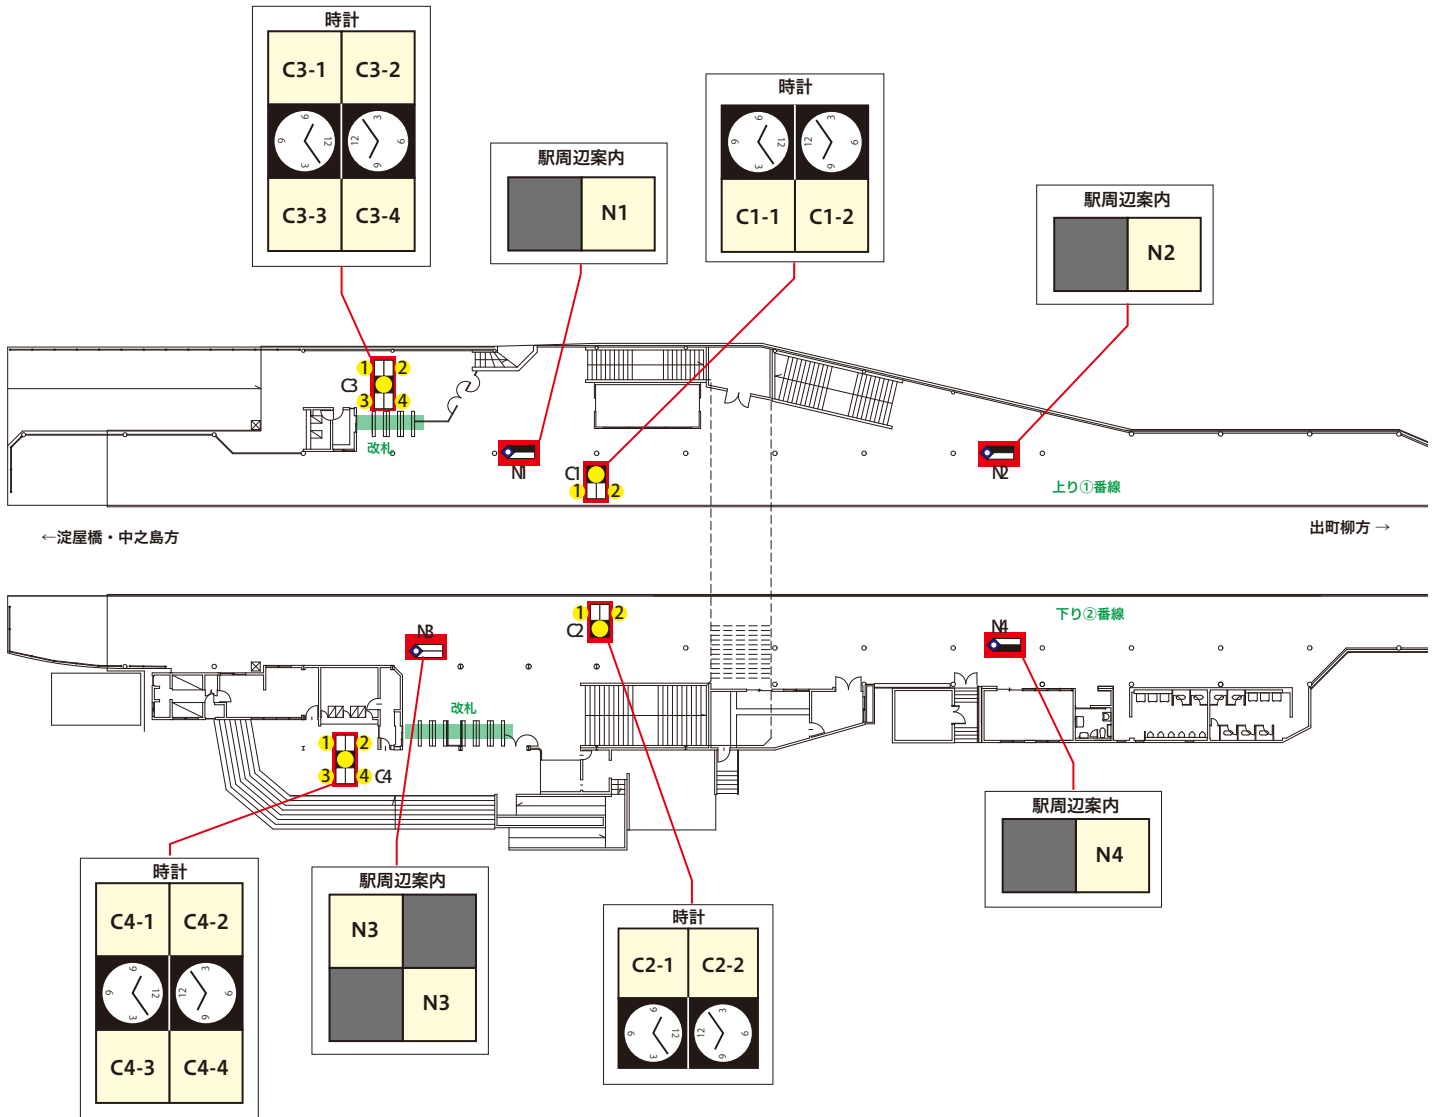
時計
C3-1 C3-2
C3-3 C3-4

駅周辺案内
N1

時計
C1-1 C1-2

駅周辺案内
N2

C3
1 2
3 4
改札
N1
C1
1 2
N2
上り①番線

←淀屋橋・中之島方
出町柳方 →

1 2
C2
N3
下り②番線
N4
改札
1 2
3 4 C4

時計
C4-1 C4-2
C4-3 C4-4

駅周辺案内
N3
N3

時計
C2-1 C2-2

駅周辺案内
N4